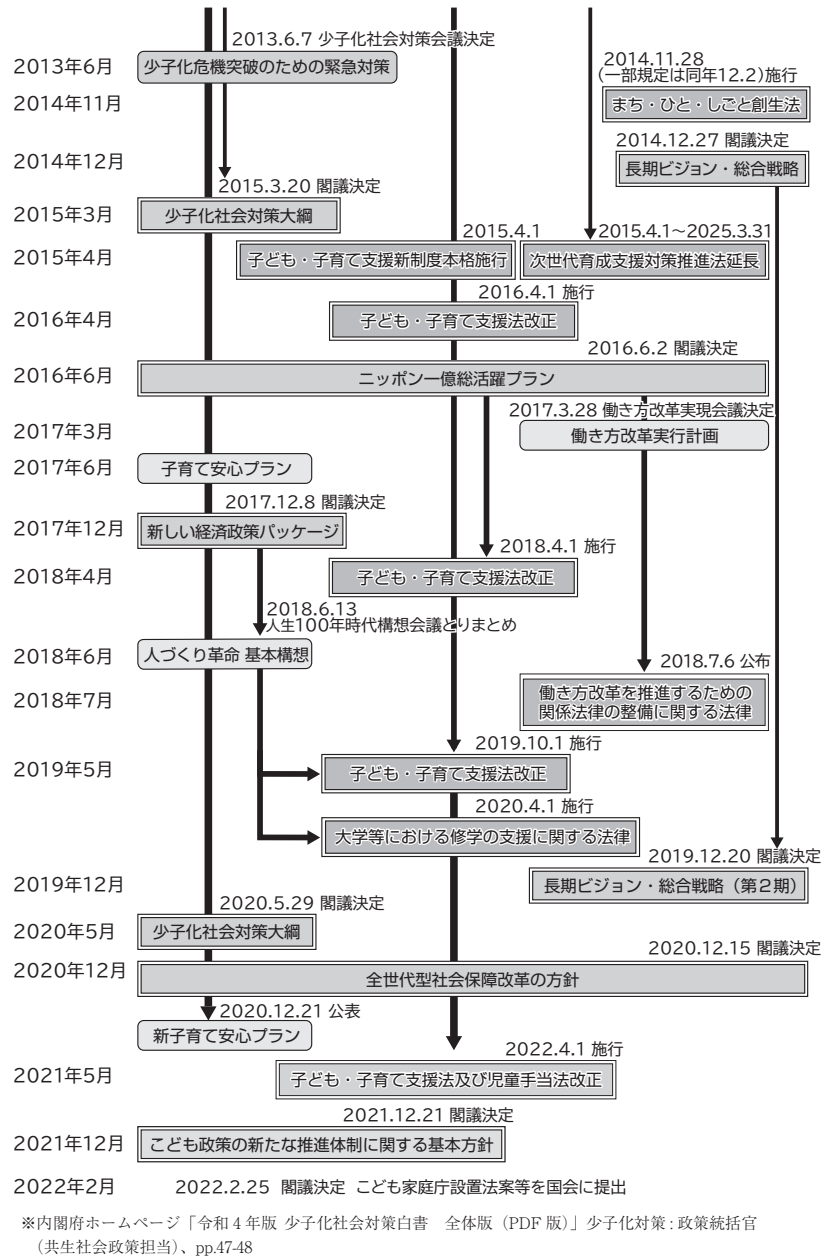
2013.6.7 少子化社会対策会議決定

2013年6月 少子化危機突破のための緊急対策

2014.11.28
(一部規定は同年12.2)施行

2014年11月 まち・ひと・しごと創生法

2014.12.27 閣議決定

2014年12月 長期ビジョン・総合戦略

2015.3.20 閣議決定

2015年3月 少子化社会対策大綱

2015.4.1

2015.4.1〜2025.3.31

2015年4月 子ども・子育て支援新制度本格施行 次世代育成支援対策推進法延長

2016.4.1 施行

2016年4月 子ども・子育て支援法改正

2016.6.2 閣議決定

2016年6月 ニッポン一億総活躍プラン

2017.3.28 働き方改革実現会議決定

2017年3月 働き方改革実行計画

2017年6月 子育て安心プラン

2017.12.8 閣議決定

2017年12月 新しい経済政策パッケージ

2018.4.1 施行

2018年4月 子ども・子育て支援法改正

2018.6.13
人生100年時代構想会議とりまとめ

2018年6月 人づくり革命 基本構想

2018.7.6 公布

2018年7月 働き方改革を推進するための関係法律の整備に関する法律

2019.10.1 施行

2019年5月 子ども・子育て支援法改正

2020.4.1 施行

大学等における修学の支援に関する法律

2019.12.20 閣議決定

2019年12月 長期ビジョン・総合戦略（第2期）

2020.5.29 閣議決定

2020年5月 少子化社会対策大綱

2020.12.15 閣議決定

2020年12月 全世代型社会保障改革の方針

2020.12.21 公表

新子育て安心プラン

2022.4.1 施行

2021年5月 子ども・子育て支援法及び児童手当法改正

2021.12.21 閣議決定

2021年12月 こども政策の新たな推進体制に関する基本方針

2022年2月 2022.2.25 閣議決定 こども家庭庁設置法案等を国会に提出

※内閣府ホームページ「令和4年版 少子化社会対策白書 全体版（PDF版）」少子化対策：政策統括官（共生社会政策担当）、pp.47-48